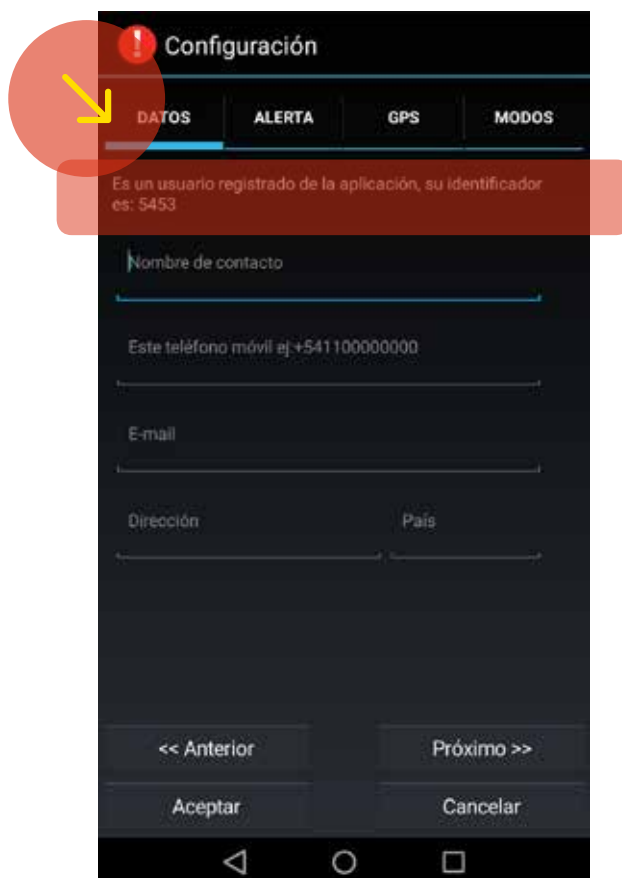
Configuración

DATOS ALERTA GPS MODOS

Es un usuario registrado de la aplicación, su identificador es: 5453

Nombre de contacto

Este teléfono móvil ej:+541100000000

E-mail

Dirección País

<< Anterior Próximo >>

Aceptar Cancelar